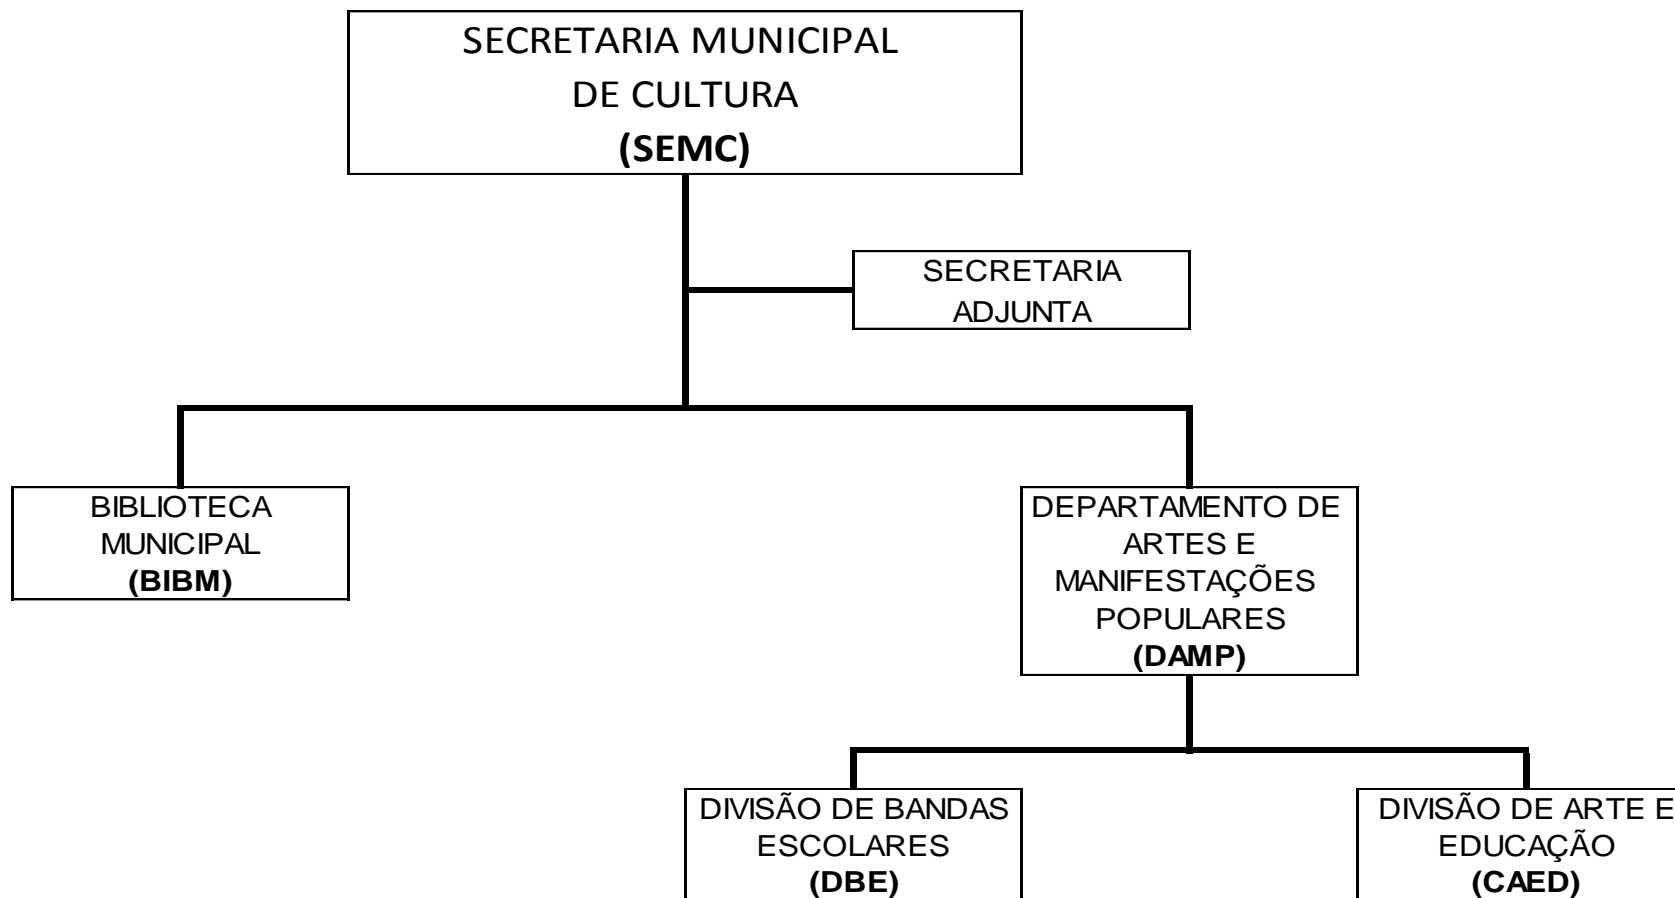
SECRETARIA MUNICIPAL DE CULTURA
(SEMC)

SECRETARIA ADJUNTA

BIBLIOTECA MUNICIPAL
(BIBM)

DEPARTAMENTO DE ARTES E MANIFESTAÇÕES POPULARES
(DAMP)

DIVISÃO DE BANDAS ESCOLARES
(DBE)

DIVISÃO DE ARTE E EDUCAÇÃO
(CAED)